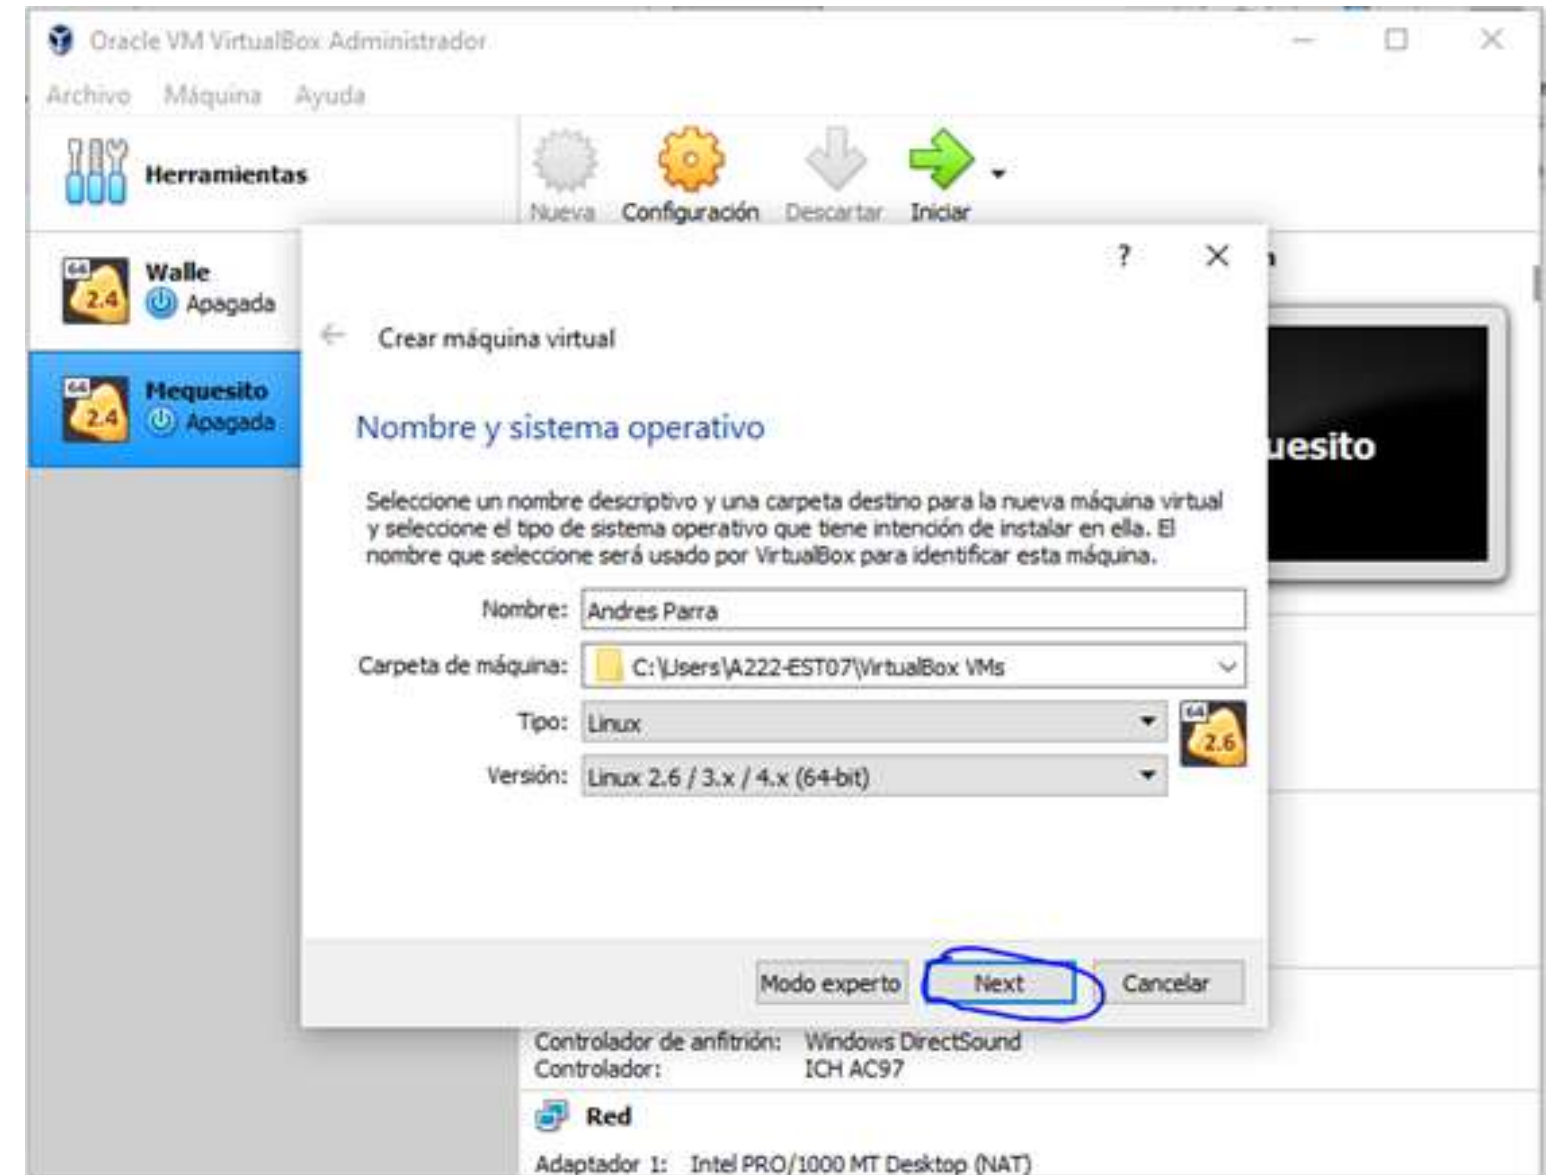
Oracle VM VirtualBox Administrador

Archivo Máquina Ayuda

Herramientas

Nueva Configuración Descartar Iniciar

Walle
Apagada

Mequesito
Apagada

?

Crear máquina virtual

Nombre y sistema operativo

Seleccione un nombre descriptivo y una carpeta destino para la nueva máquina virtual y seleccione el tipo de sistema operativo que tiene intención de instalar en ella. El nombre que seleccione será usado por VirtualBox para identificar esta máquina.

Nombre: Andres Parra

Carpeta de máquina: C:\Users\A222-EST07\VirtualBox VMs

Tipo: Linux

Versión: Linux 2.6 / 3.x / 4.x (64-bit)

Modo experto Next Cancelar

uesito

Controlador de anfitrión: Windows DirectSound
Controlador: ICH AC97

Red

Adaptador 1: Intel PRO/1000 MT Desktop (NAT)